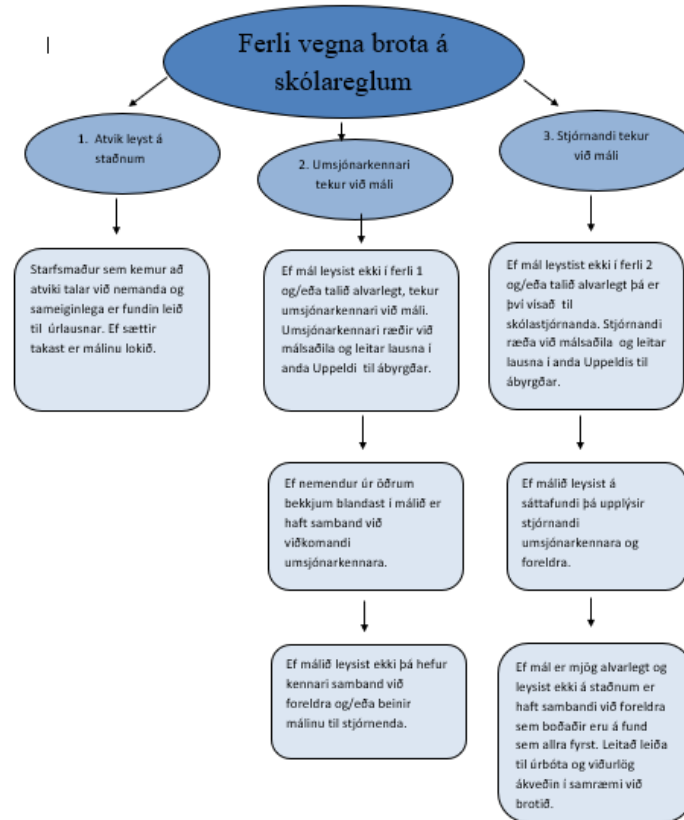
|

Ferli vegna brota á skólareglum

1. Atvik leyst á staðnum

2. Umsjónarkennari tekur við máli

3. Stjórnandi tekur við máli

Starfsmaður sem kemur að atviki talar við nemanda og sameiginlega er fundin leið til úrlausnar. Ef sættir takast er málinu lokið.

Ef mál leysist ekki í ferli 1 og/eða talið alvarlegt, tekur umsjónarkennari við máli. Umsjónarkennari ræðir við málsaðila og leitar lausna í anda Uppeldi til ábyrgðar.

Ef mál leystist ekki í ferli 2 og/eða talið alvarlegt þá er því vísað til skólastjórnanda. Stjórnandi ræða við málsaðila og leitar lausna í anda Uppeldis til ábyrgðar.

Ef nemendur úr öðrum bekkjum blandast í málið er haft samband við viðkomandi umsjónarkennara.

Ef málið leysist á sáttafundi þá upplýsir stjórnandi umsjónarkennara og foreldra.

Ef málið leysist ekki þá hefur kennari samband við foreldra og/eða beinir málinu til stjórnenda.

Ef mál er mjög alvarlegt og leysist ekki á staðnum er haft sambandi við foreldra sem boðaðir eru á fund sem allra fyrst. Leitað leiða til úrbóta og viðurlög ákveðin í samræmi við brotið.